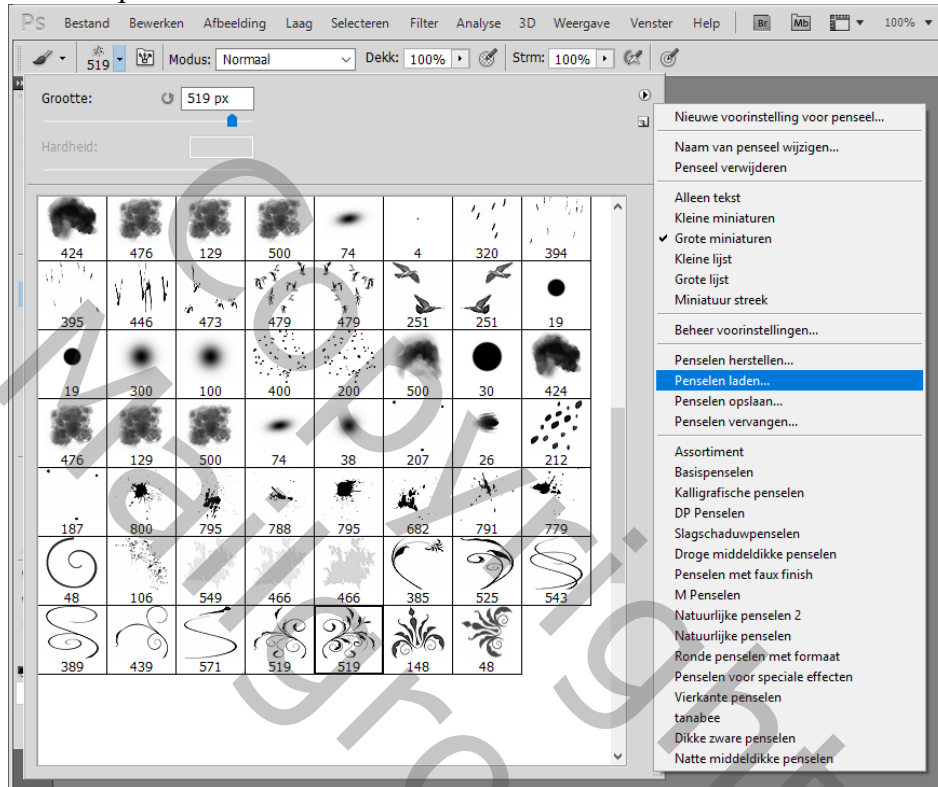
Ps Bestand Bewerken Afbeelding Laag Selecteren Filter Analyse 3D Weergave Venster Help Br Mb 100%

519 Modus: Normaal Dekk: 100% Strm: 100%

Grootte: 519 px

Hardheid:

| 424 | 476 | 129 | 500 | 74 | 4 | 320 | 394 |
|---|---|---|---|---|---|---|---|
| 395 | 446 | 473 | 479 | 479 | 251 | 251 | 19 |
| 19 | 300 | 100 | 400 | 200 | 500 | 30 | 424 |
| 476 | 129 | 500 | 74 | 38 | 207 | 26 | 212 |
| 187 | 800 | 795 | 788 | 795 | 682 | 791 | 779 |
| 48 | 106 | 549 | 466 | 466 | 385 | 525 | 543 |
| 389 | 439 | 571 | 519 | 519 | 148 | 48 | |

Nieuwe voorinstelling voor penseel...
Naam van penseel wijzigen...
Penseel verwijderen
Alleen tekst
Kleine miniaturen
✔ Grote miniaturen
Kleine lijst
Grote lijst
Miniatuur streek
Beheer voorinstellingen...
Penselen herstellen...
Penselen laden...
Penselen opslaan...
Penselen vervangen...
Assortiment
Basispenselen
Kalligrafische penselen
DP Penselen
Slagschaduwpenselen
Droge middeldikke penselen
Penselen met faux finish
M Penselen
Natuurlijke penselen 2
Natuurlijke penselen
Ronde penselen met formaat
Penselen voor speciale effecten
Vierkante penselen
tanabee
Dikke zware penselen
Natte middeldikke penselen

Copyright